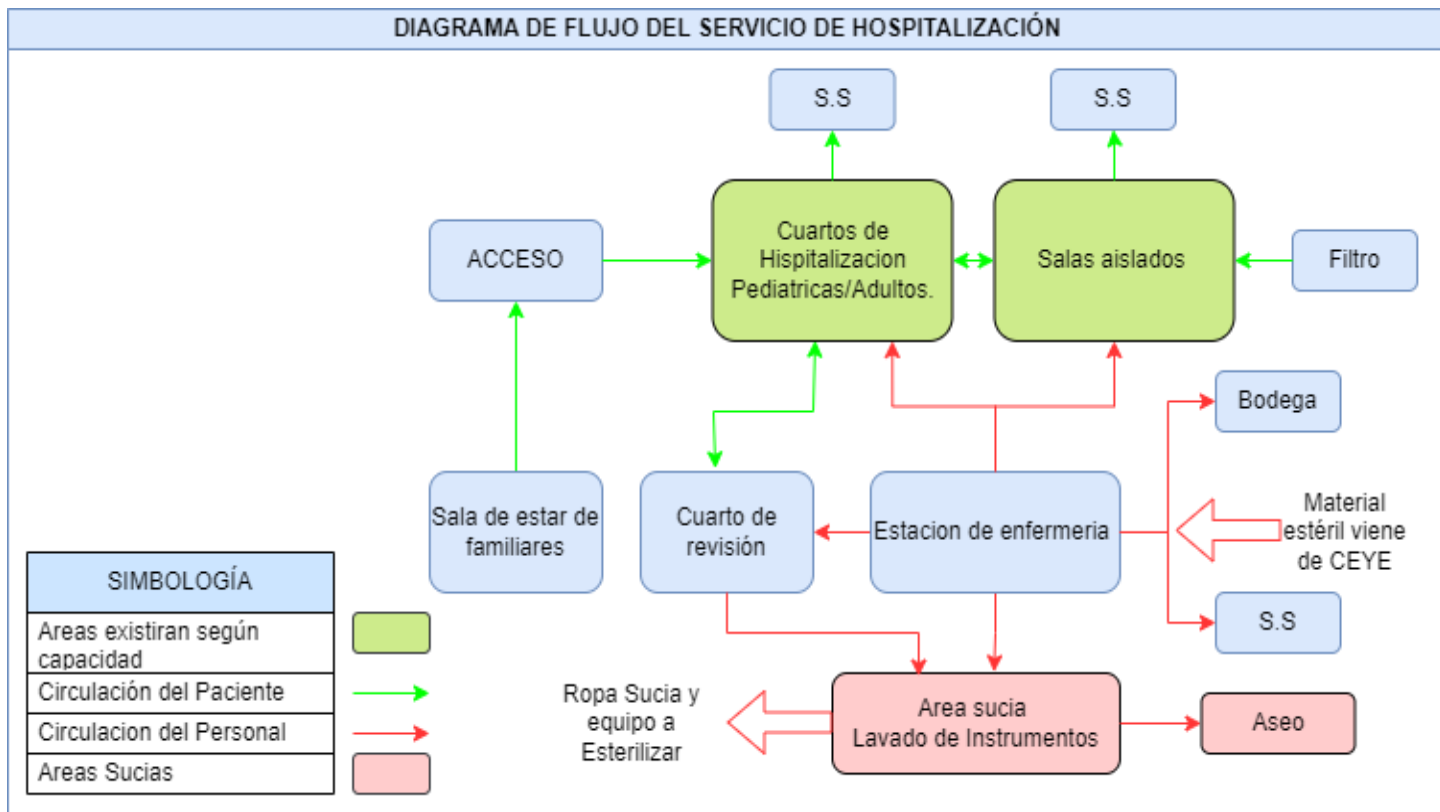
DIAGRAMA DE FLUJO DEL SERVICIO DE HOSPITALIZACIÓN

S.S

S.S

ACCESO

Cuartos de Hispitalizacion Pediatricas/Adultos.

Salas aislados

Filtro

Bodega

Sala de estar de familiares

Cuarto de revisión

Estacion de enfermeria

Material estéril viene de CEYE

S.S

SIMBOLOGÍA

| SIMBOLOGÍA |
|---|
| Areas existiran según capacidad |
| Circulación del Paciente |
| Circulacion del Personal |
| Areas Sucias |

Ropa Sucia y equipo a Esterilizar

Area sucia Lavado de Instrumentos

Aseo